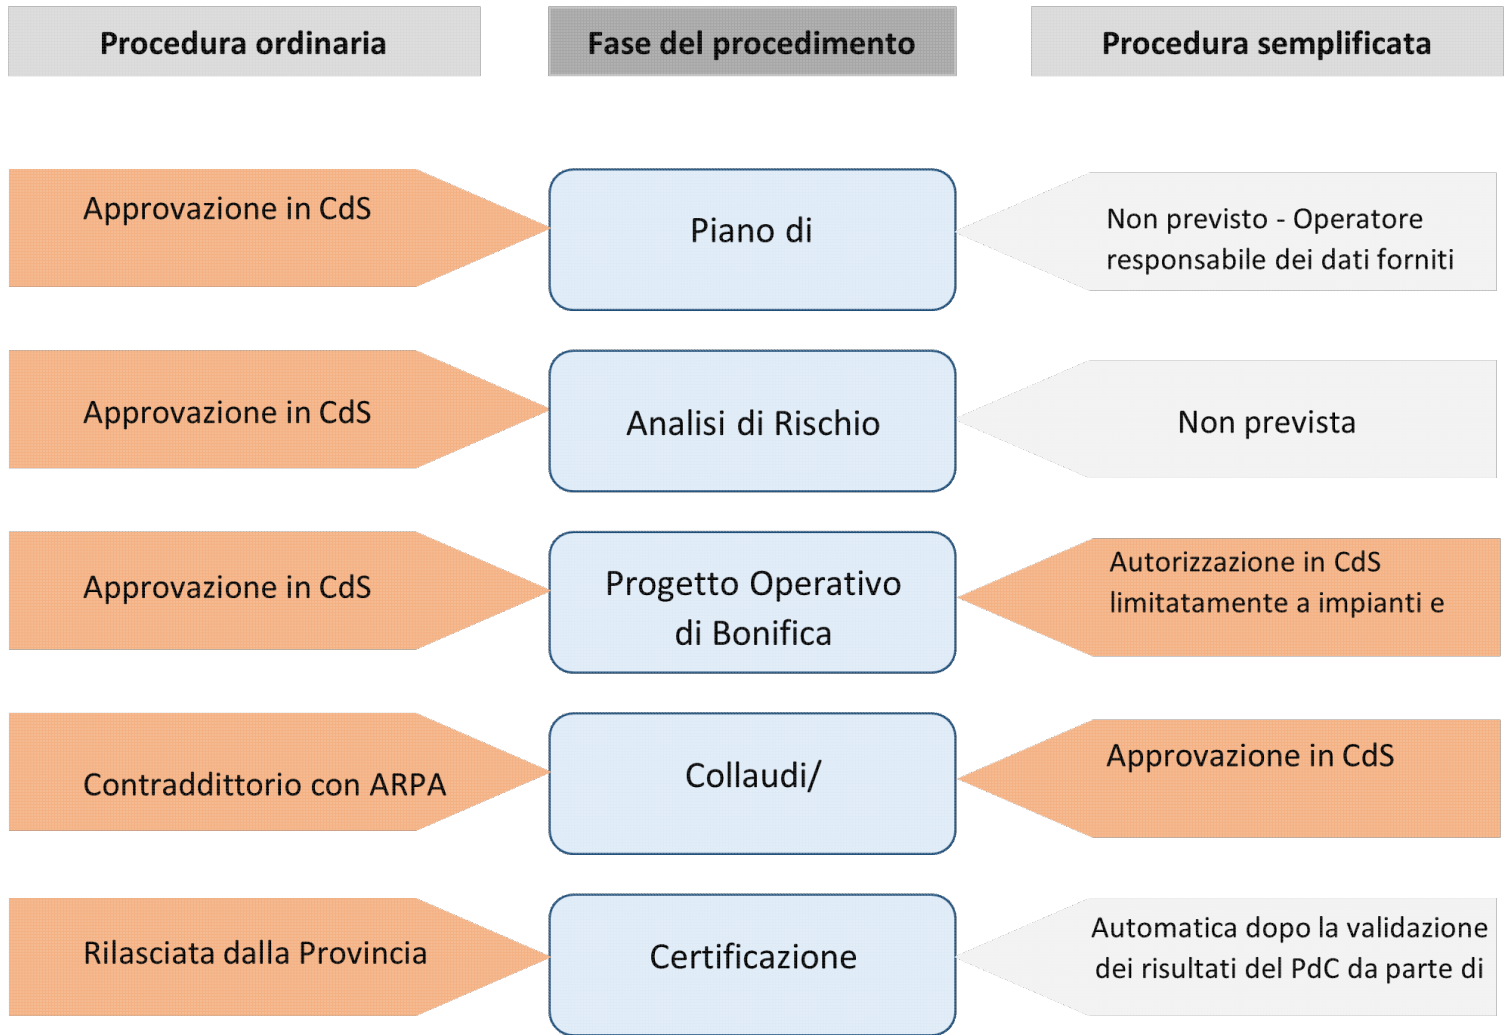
Procedura ordinaria

Fase del procedimento

Procedura semplificata

Approvazione in CdS

Piano di

Non previsto - Operatore responsabile dei dati forniti

Approvazione in CdS

Analisi di Rischio

Non prevista

Approvazione in CdS

Progetto Operativo di Bonifica

Autorizzazione in CdS limitatamente a impianti e

Contraddittorio con ARPA

Collaudi/

Approvazione in CdS

Rilasciata dalla Provincia

Certificazione

Automatica dopo la validazione dei risultati del PdC da parte di